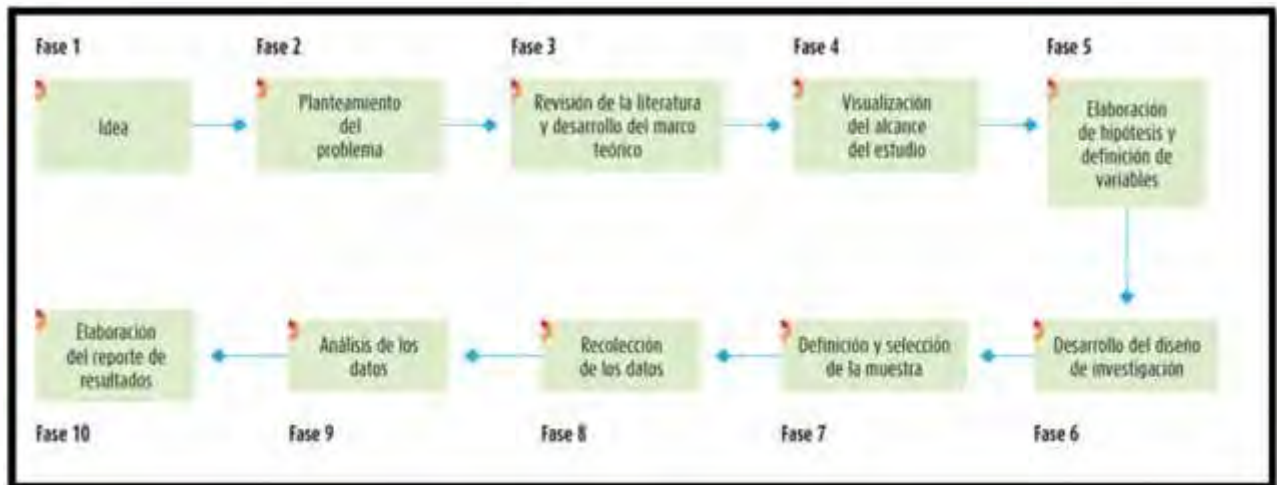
Fase 1

Idea

Fase 2

Planteamiento del problema

Fase 3

Revisión de la literatura y desarrollo del marco teórico

Fase 4

Visualización del alcance del estudio

Fase 5

Elaboración de hipótesis y definición de variables

Desarrollo del diseño de investigación

Fase 6

Definición y selección de la muestra

Fase 7

Recolección de los datos

Fase 8

Análisis de los datos

Fase 9

Elaboración del reporte de resultados

Fase 10